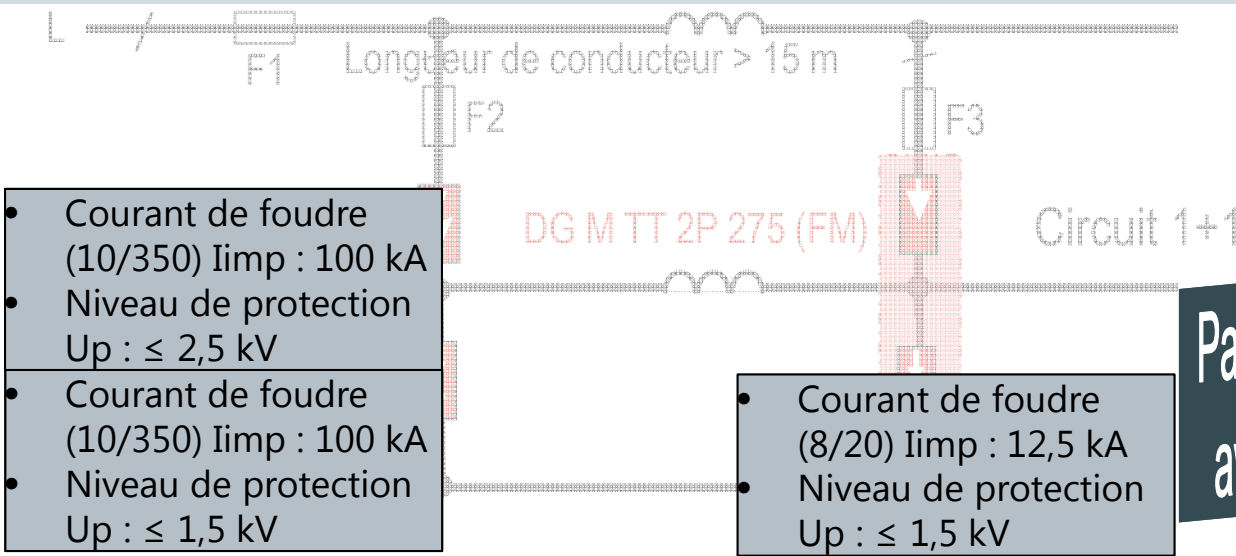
L

F1

Longueur de conducteur > 15 m

F2

F3

- Courant de foudre (10/350) Iimp : 100 kA
- Niveau de protection Up : ≤ 2,5 kV

DG M TT 2P 275 (FM)

Circuit 1+1

- Courant de foudre (10/350) Iimp : 100 kA
- Niveau de protection Up : ≤ 1,5 kV

- Courant de foudre (8/20) Iimp : 12,5 kA
- Niveau de protection Up : ≤ 1,5 kV

Pa
av